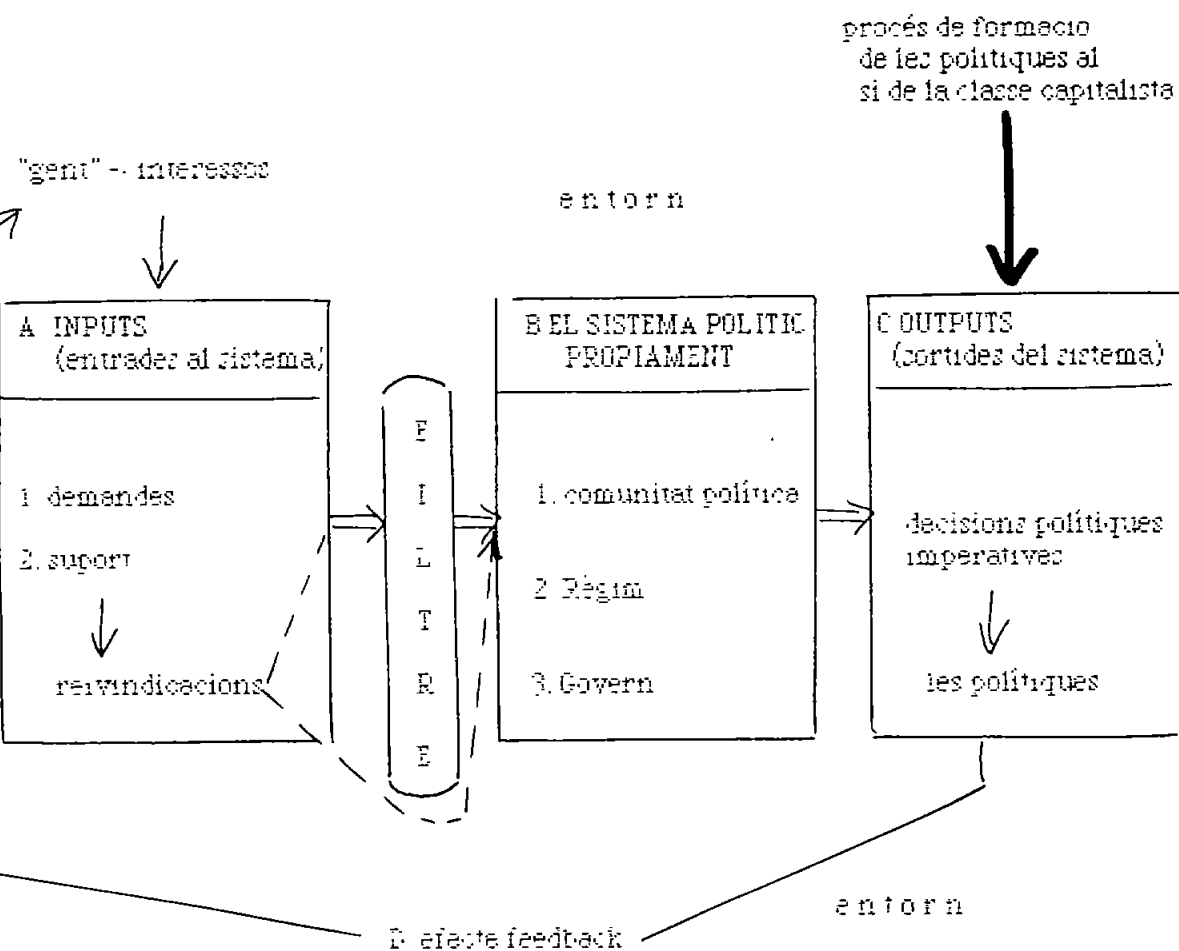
procés de formacio de les polítiques al si de la classe capitalista

"gent" - interessos

entorn

A INPUTS (entrades al sistema)

1. demandes

2. suport

reivindicacions

F I L T R E

B EL SISTEMA POLITIC PROPIAMENT

1. comunitat política

2. Règim

3. Govern

C OUTPUTS (sortides del sistema)

decisions polítiques imperatives

les polítiques

entorn

D. efecte feedback